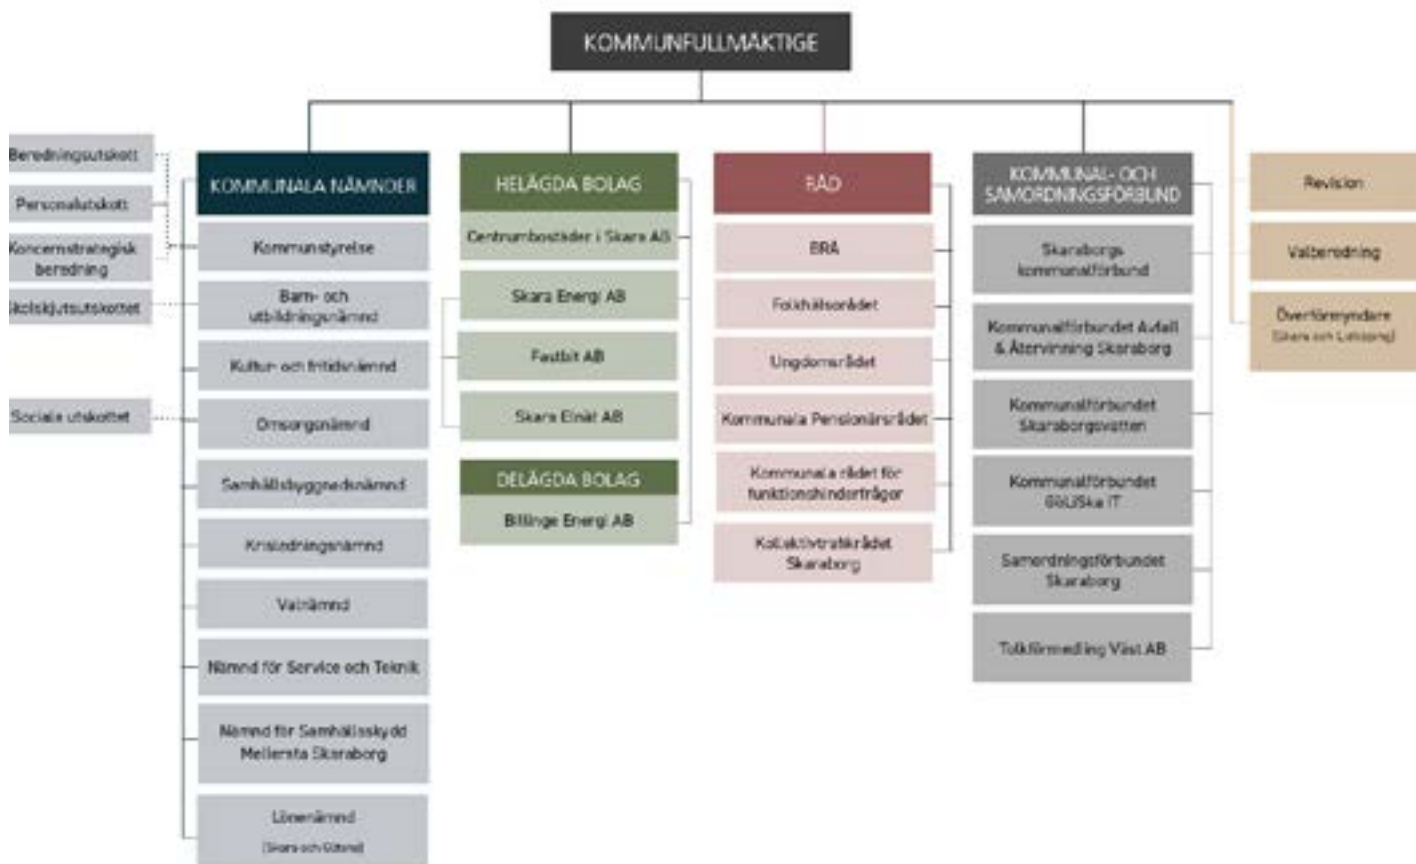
KOMMUNFULLMÄKTIGE

Beredningsutskott
Personalutskott
Koncernstrategisk beredning
Skolskjutsutskottet
Sociala utskottet

KOMMUNALA NÄMNDER
Kommunstyrelse
Barn- och utbildningsnämnd
Kultur- och fritidsnämnd
Omsorgsnämnd
Samhällsbyggnadsnämnd
Krisledningsnämnd
Valnämnd
Nämnd för Service och Teknik
Nämnd för Samhällsskydd Mellersta Skaraborg
Lönenämnd (Skara och Götene)

HELÄGDA BOLAG
Centrumbostäder i Skara AB
Skara Energi AB
Fastbit AB
Skara Elnät AB

DELÄGDA BOLAG
Billinge Energi AB

RÅD
BRÅ
Folkhälsorådet
Ungdomsrådet
Kommunala Pensionärsrådet
Kommunala rådet för funktionshinderfrågor
Kollektivtrafikrådet Skaraborg

KOMMUNAL- OCH SAMORDNINGSFÖRBUND
Skaraborgs kommunalförbund
Kommunalförbundet Avfall & Återvinning Skaraborg
Kommunalförbundet Skaraborgsvatten
Kommunalförbundet GRUSka IT
Samordningsförbundet Skaraborg
Tolkförmedling Väst AB

Revision
Valberedning
Överförmyndare (Skara och Lidköping)